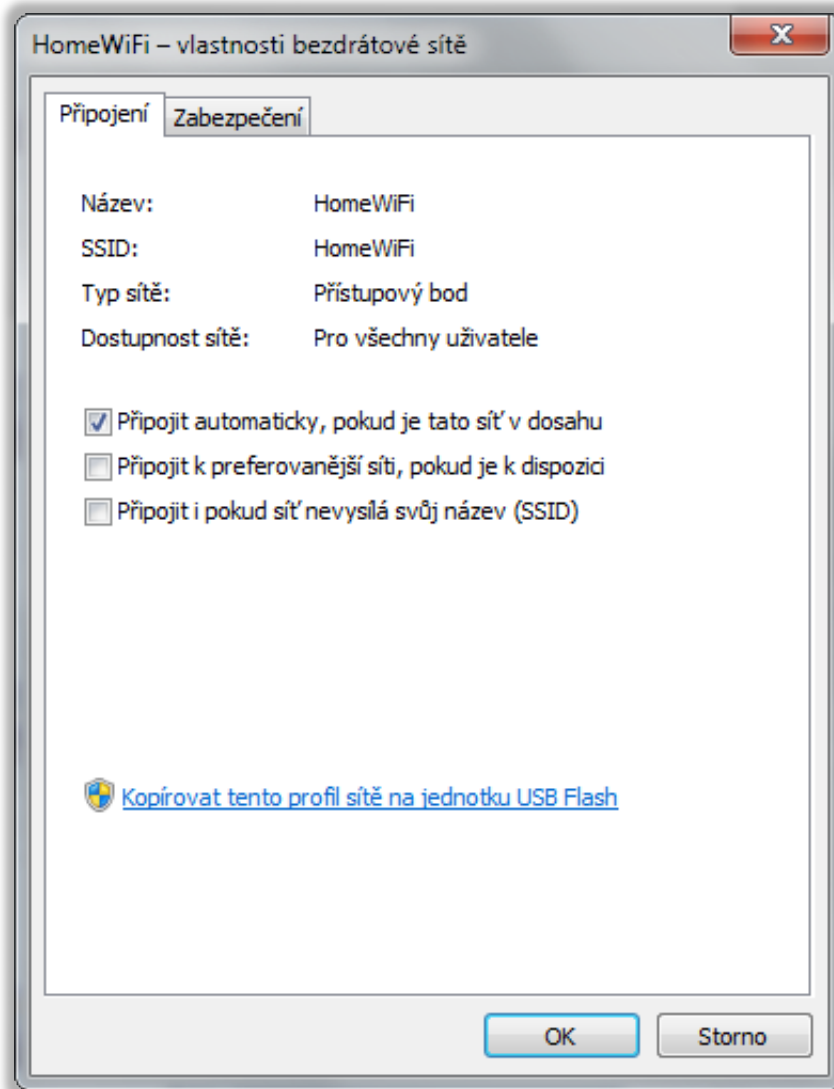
HomeWiFi – vlastnosti bezdrátové sítě

X

Připojení

Zabezpečení

Název: HomeWiFi

SSID: HomeWiFi

Typ sítě: Přístupový bod

Dostupnost sítě: Pro všechny uživatele

Připojit automaticky, pokud je tato síť v dosahu

Připojit k preferovanější síti, pokud je k dispozici

Připojit i pokud síť nevysílá svůj název (SSID)

Kopírovat tento profil sítě na jednotku USB Flash

OK

Storno